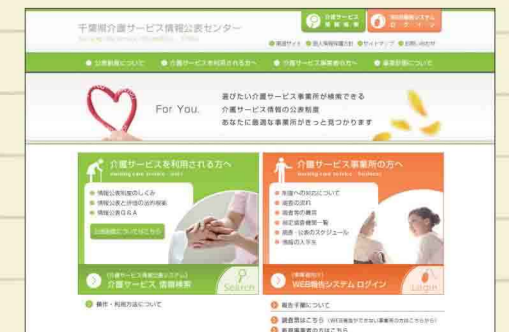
千葉県介護サービス情報公表センター

介護サービス情報検索

WEB報告システムログイン

関連サイト　個人情報保護方針　サイトマップ　お問い合わせ

公表制度について　介護サービスを利用される方へ　介護サービス事業者の方へ　調査制度について

For You.

選びたい介護サービス事業所が検索できる
介護サービス情報の公表制度
あなたに最適な事業所がきっと見つかります

介護サービスを利用される方へ

情報公表制度のしくみ
情報公表と評価の違い
情報公表Q&A

公表制度についてはこちら

介護サービス情報検索

Search

操作・利用方法について

介護サービス事業所の方へ

事業への初めてについて
報告の流れ
調査者の概要
指定調査機関一覧
報告・公表のスケジュール
情報の入手先

WEB報告システム ログイン

Login

報告手順について

調査票はこちら

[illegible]